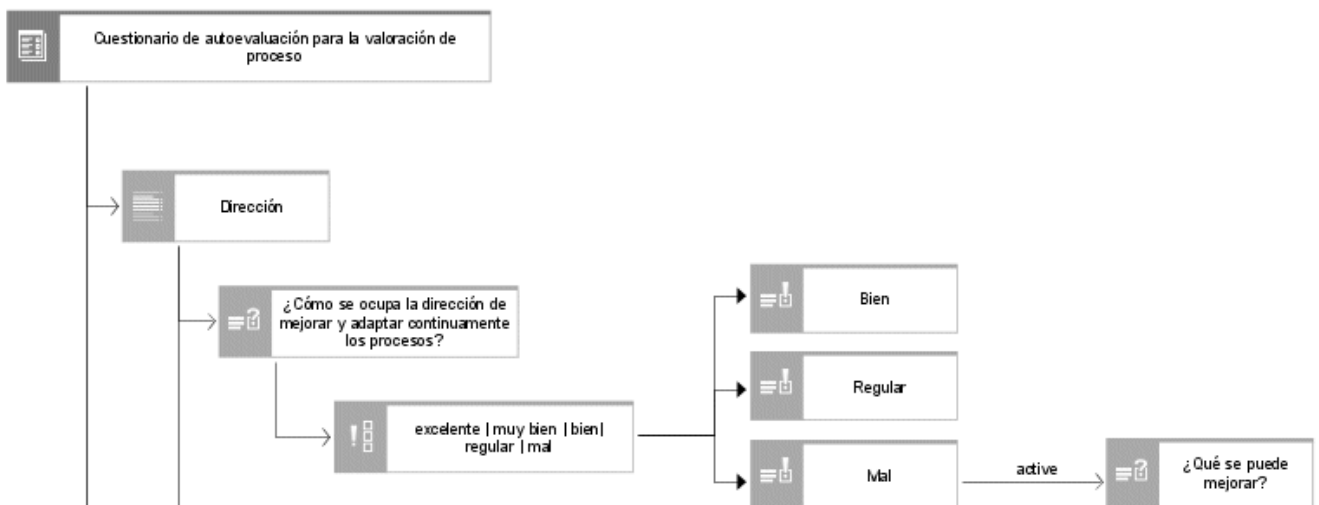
Questionario de autoevaluación para la valoración de proceso

Dirección

¿Cómo se ocupa la dirección de mejorar y adaptar continuamente los procesos?

excelente | muy bien | bien| regular | mal

Bien

Regular

Mal

active

¿Qué se puede mejorar?